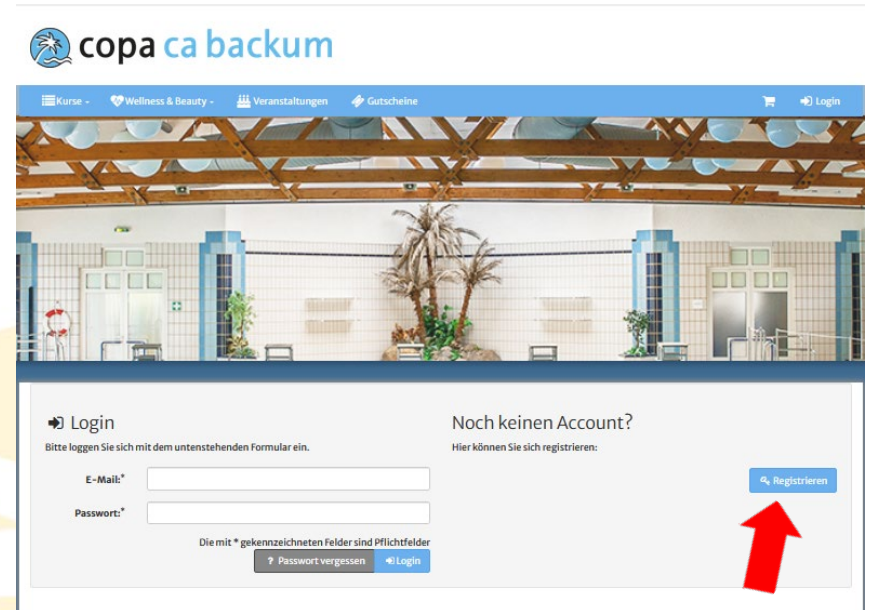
copa ca backum

Kurse Wellness & Beauty Veranstaltungen Gutscheine Login

Login
Bitte loggen Sie sich mit dem untenstehenden Formular ein.

E-Mail:*
Passwort:*

Die mit * gekennzeichneten Felder sind Pflichtfelder
? Passwort vergessen Login

Noch keinen Account?
Hier können Sie sich registrieren:

Registrieren